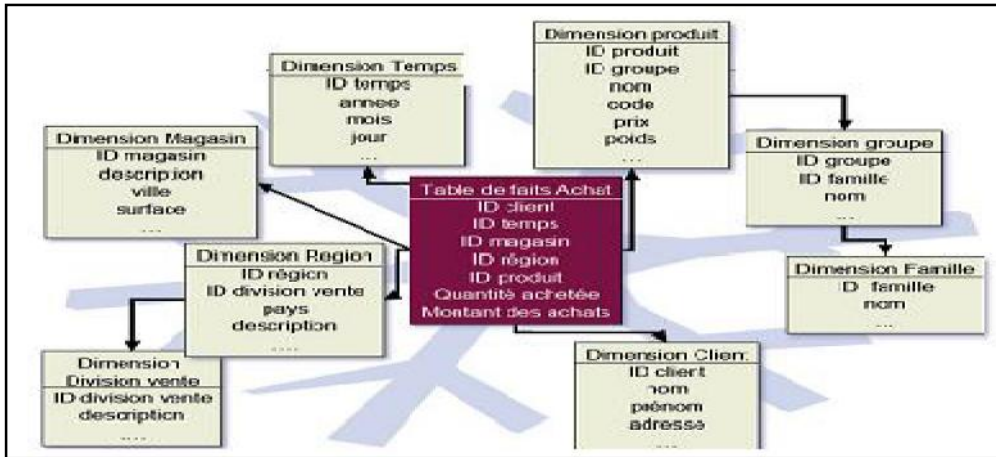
Dimension Temps
ID temps
annee
mois
jour
...

Dimension produit
ID produit
ID groupe
nom
code
prix
poids
...

Dimension Magasin
ID magasin
description
ville
surface
....

Table de faits Achat
ID client
ID temps
ID magasin
ID région
ID produit
Quantité achetée
Montant des achats

Dimension groupe
ID groupe
ID famille
nom
...

Dimension Region
ID région
ID division vente
pays
description
....

Dimension Famille
ID famille
nom
...

Dimension
Division vente
ID division vente
description
....

Dimension Client
ID client
nom
prénom
adresse
...